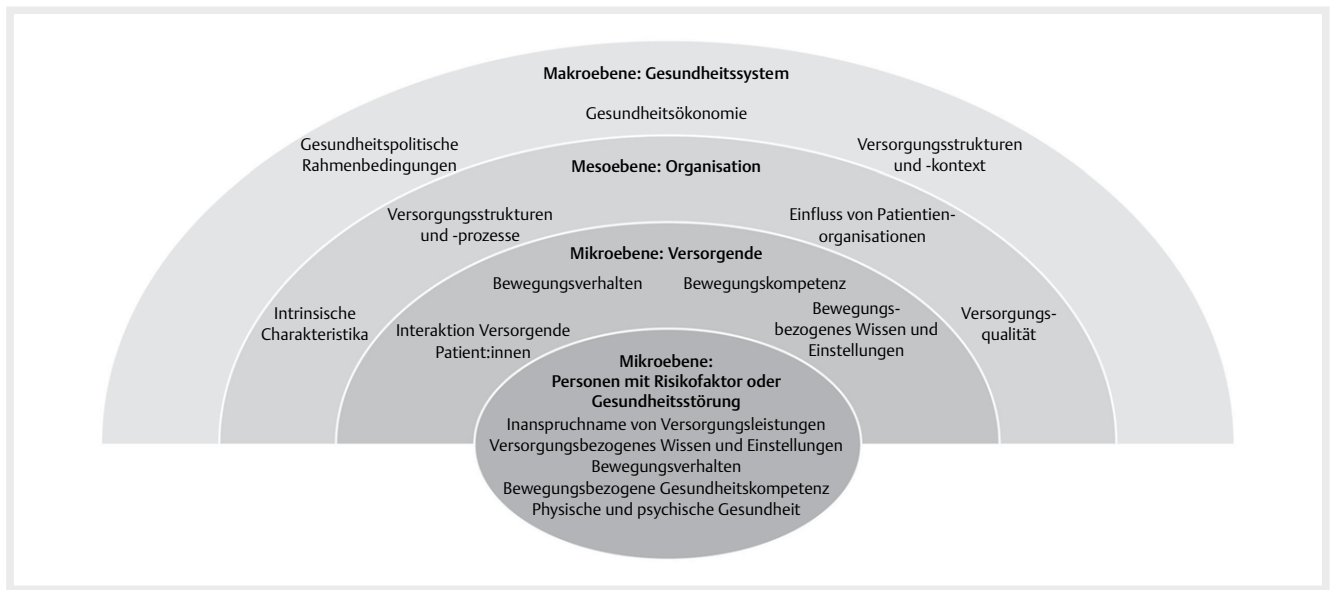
Makroebene: Gesundheitssystem

Gesundheitsökonomie

Gesundheitspolitische Rahmenbedingungen

Versorgungsstrukturen und -kontext

Mesoebene: Organisation

Versorgungsstrukturen und -prozesse

Einfluss von Patientienorganisationen

Mikroebene: Versorgende

Bewegungsverhalten

Bewegungskompetenz

Intrinsische Charakteristika

Interaktion Versorgende Patient:innen

Bewegungsbezogenes Wissen und Einstellungen

Versorgungsqualität

Mikroebene: Personen mit Risikofaktor oder Gesundheitsstörung

Inanspruchname von Versorgungsleistungen
Versorgungsbezogenes Wissen und Einstellungen
Bewegungsverhalten
Bewegungsbezogene Gesundheitskompetenz
Physische und psychische Gesundheit